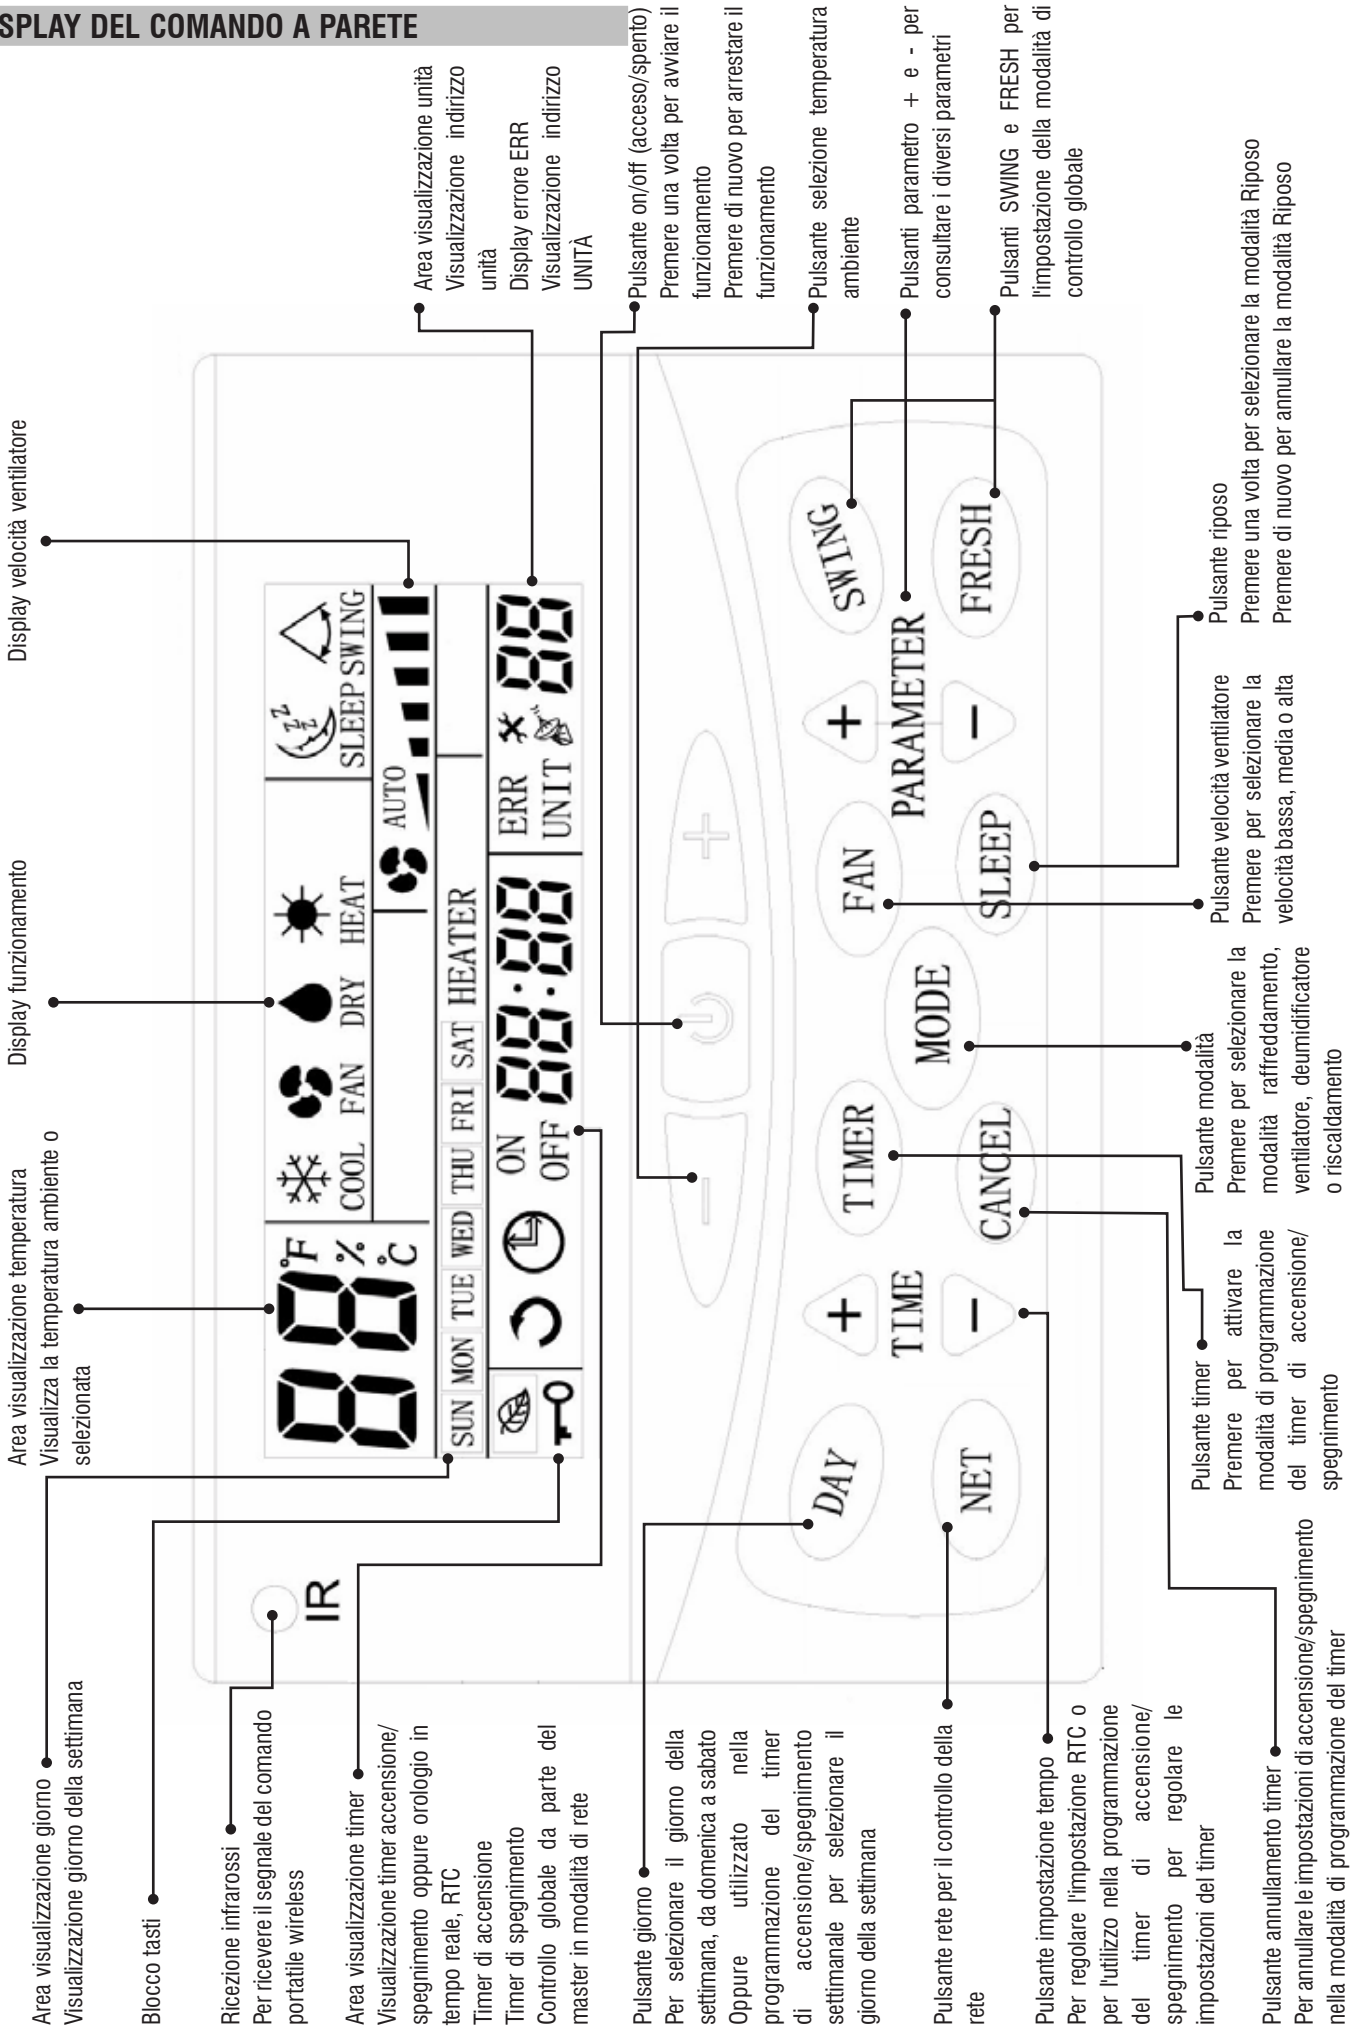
SPLAY DEL COMANDO A PARETE

Area visualizzazione temperatura
Visualizza la temperatura ambiente o selezionata

Display funzionamento

Display velocità ventilatore

Area visualizzazione unità
Visualizzazione indirizzo unità
Display errore ERR
Visualizzazione indirizzo UNITÀ

Pulsante on/off (acceso/spento)
Premere una volta per avviare il funzionamento
Premere di nuovo per arrestare il funzionamento

Pulsante selezione temperatura ambiente

Pulsanti parametro + e - per consultare i diversi parametri

Pulsanti SWING e FRESH per l'impostazione della modalità di controllo globale

88 °F % °C
❄ COOL FAN DRY ☀ HEAT
AUTO
SLEEP SWING
SUN MON TUE WED THU FRI SAT HEATER
ON OFF 88:88
ERR UNIT 88

IR

+ − ⏻
DAY NET + TIME − TIMER CANCEL MODE FAN SLEEP + PARAMETER − SWING FRESH

Area visualizzazione giorno
Visualizzazione giorno della settimana

Blocco tasti

Ricezione infrarossi
Per ricevere il segnale del comando portatile wireless

Area visualizzazione timer
Visualizzazione timer accensione/spegnimento oppure orologio in tempo reale, RTC
Timer di accensione
Timer di spegnimento
Controllo globale da parte del master in modalità di rete

Pulsante giorno
Per selezionare il giorno della settimana, da domenica a sabato
Oppure utilizzato nella programmazione del timer di accensione/spegnimento settimanale per selezionare il giorno della settimana

Pulsante rete per il controllo della rete

Pulsante impostazione tempo
Per regolare l'impostazione RTC o per l'utilizzo nella programmazione del timer di accensione/spegnimento per regolare le impostazioni del timer

Pulsante annullamento timer
Per annullare le impostazioni di accensione/spegnimento nella modalità di programmazione del timer

Pulsante timer
Premere per attivare la modalità di programmazione del timer di accensione/spegnimento

Pulsante modalità
Premere per selezionare la modalità raffreddamento, ventilatore, deumidificatore o riscaldamento

Pulsante velocità ventilatore
Premere per selezionare la velocità bassa, media o alta

Pulsante riposo
Premere una volta per selezionare la modalità Riposo
Premere di nuovo per annullare la modalità Riposo